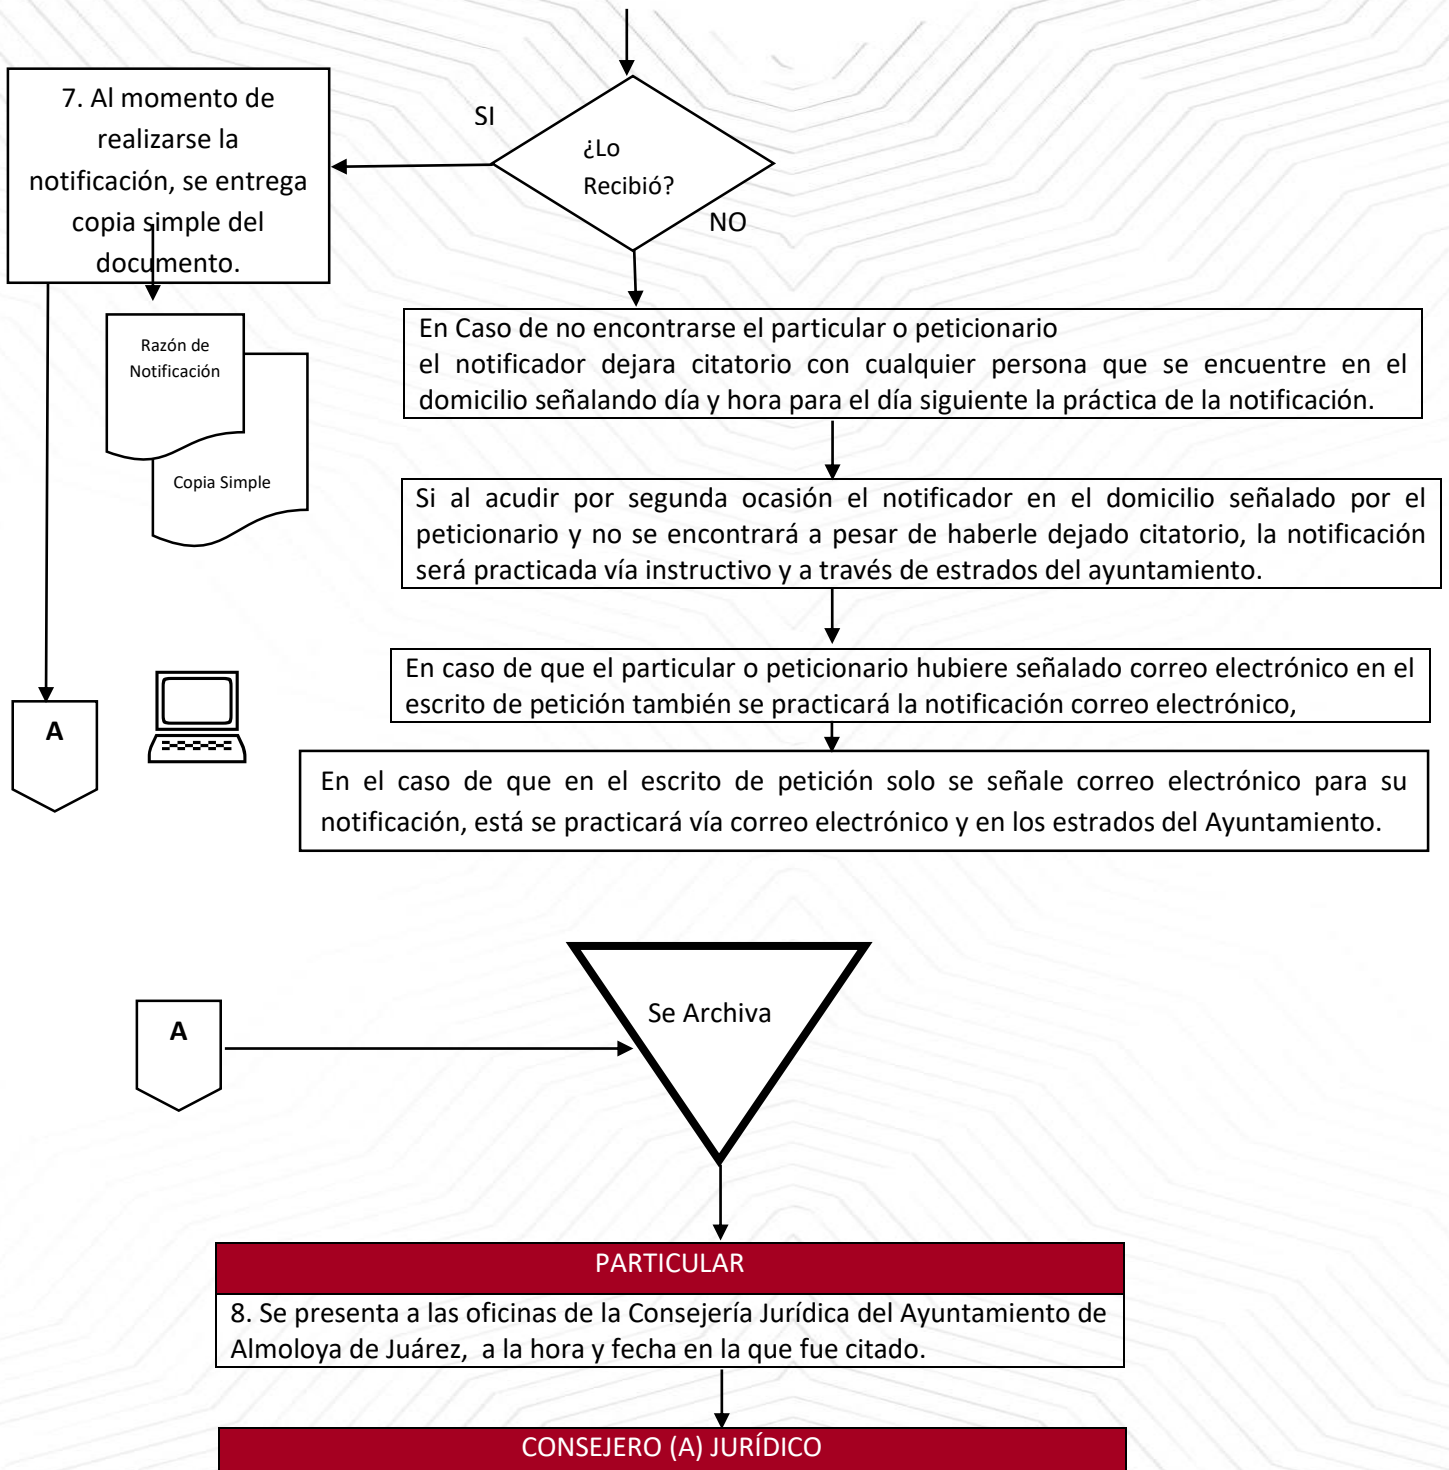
7. Al momento de realizarse la notificación, se entrega copia simple del documento.

SI

¿Lo Recibió?

NO

Razón de Notificación

Copia Simple

En Caso de no encontrarse el particular o peticionario el notificador dejara citatorio con cualquier persona que se encuentre en el domicilio señalando día y hora para el día siguiente la práctica de la notificación.

Si al acudir por segunda ocasión el notificador en el domicilio señalado por el peticionario y no se encontrará a pesar de haberle dejado citatorio, la notificación será practicada vía instructivo y a través de estrados del ayuntamiento.

A

En caso de que el particular o peticionario hubiere señalado correo electrónico en el escrito de petición también se practicará la notificación correo electrónico,

En el caso de que en el escrito de petición solo se señale correo electrónico para su notificación, está se practicará vía correo electrónico y en los estrados del Ayuntamiento.

A

Se Archiva

PARTICULAR

8. Se presenta a las oficinas de la Consejería Jurídica del Ayuntamiento de Almoloya de Juárez, a la hora y fecha en la que fue citado.

CONSEJERO (A) JURÍDICO